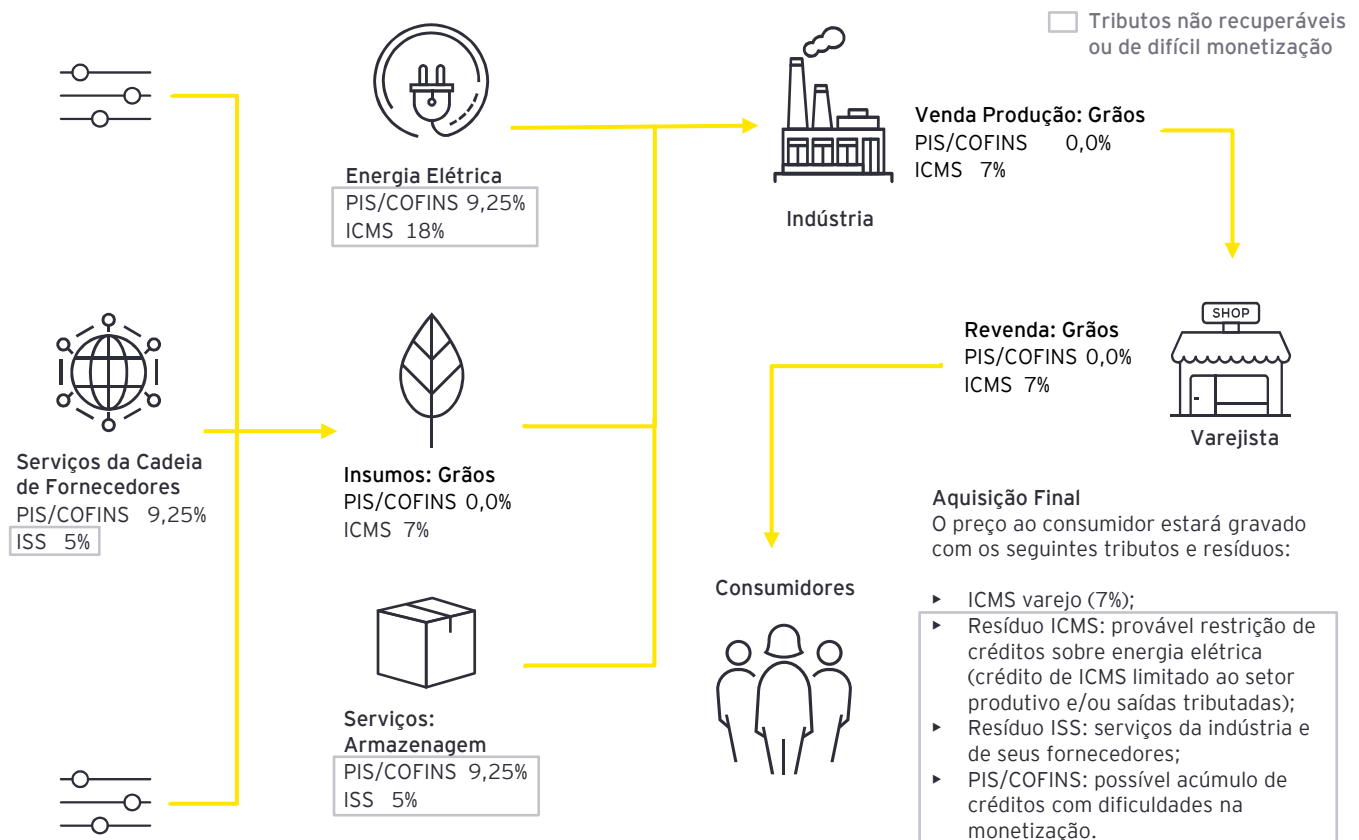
Tributos não recuperáveis ou de difícil monetização

Energia Elétrica
PIS/COFINS 9,25%
ICMS 18%

Indústria

Venda Produção: Grãos
PIS/COFINS 0,0%
ICMS 7%

SHOP

Varejista

Revenda: Grãos
PIS/COFINS 0,0%
ICMS 7%

Serviços da Cadeia de Fornecedores
PIS/COFINS 9,25%
ISS 5%

Insumos: Grãos
PIS/COFINS 0,0%
ICMS 7%

Consumidores

Aquisição Final
O preço ao consumidor estará gravado com os seguintes tributos e resíduos:

- ICMS varejo (7%);
- Resíduo ICMS: provável restrição de créditos sobre energia elétrica (crédito de ICMS limitado ao setor produtivo e/ou saídas tributadas);
- Resíduo ISS: serviços da indústria e de seus fornecedores;
- PIS/COFINS: possível acúmulo de créditos com dificuldades na monetização.

Serviços: Armazenagem
PIS/COFINS 9,25%
ISS 5%